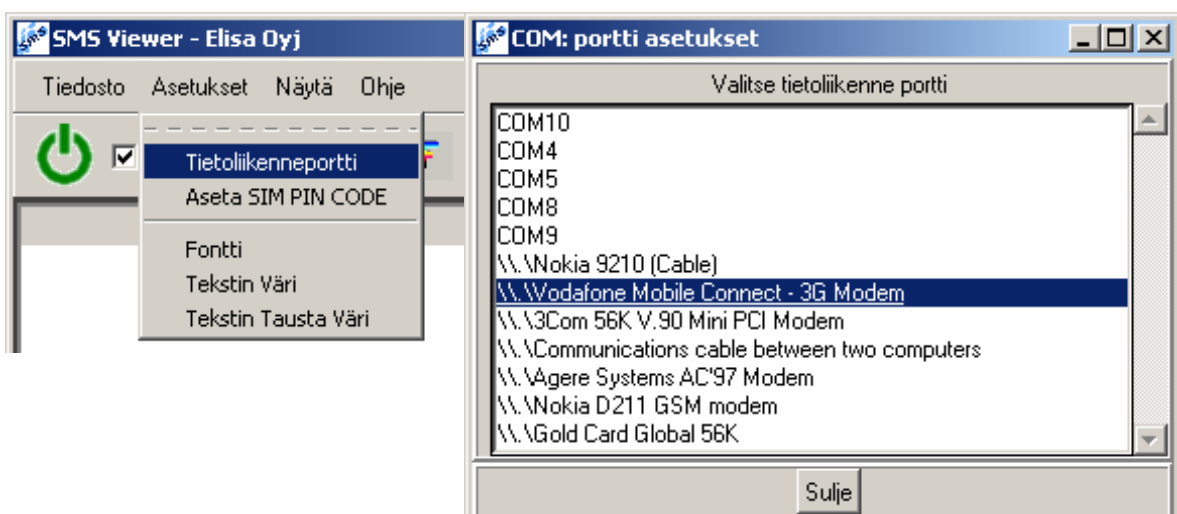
SMS Viewer - Elisa Oyj

Tiedosto Asetukset Näytä Ohje

Tietoliikenneportti
Aseta SIM PIN CODE
Fontti
Tekstin Väri
Tekstin Tausta Väri

COM: portti asetukset

Valitse tietoliikenne portti

COM10
COM4
COM5
COM8
COM9
\\.\Nokia 9210 (Cable)
\\.\Vodafone Mobile Connect - 3G Modem
\\.\3Com 56K V.90 Mini PCI Modem
\\.\Communications cable between two computers
\\.\Agere Systems AC'97 Modem
\\.\Nokia D211 GSM modem
\\.\Gold Card Global 56K

Sulje